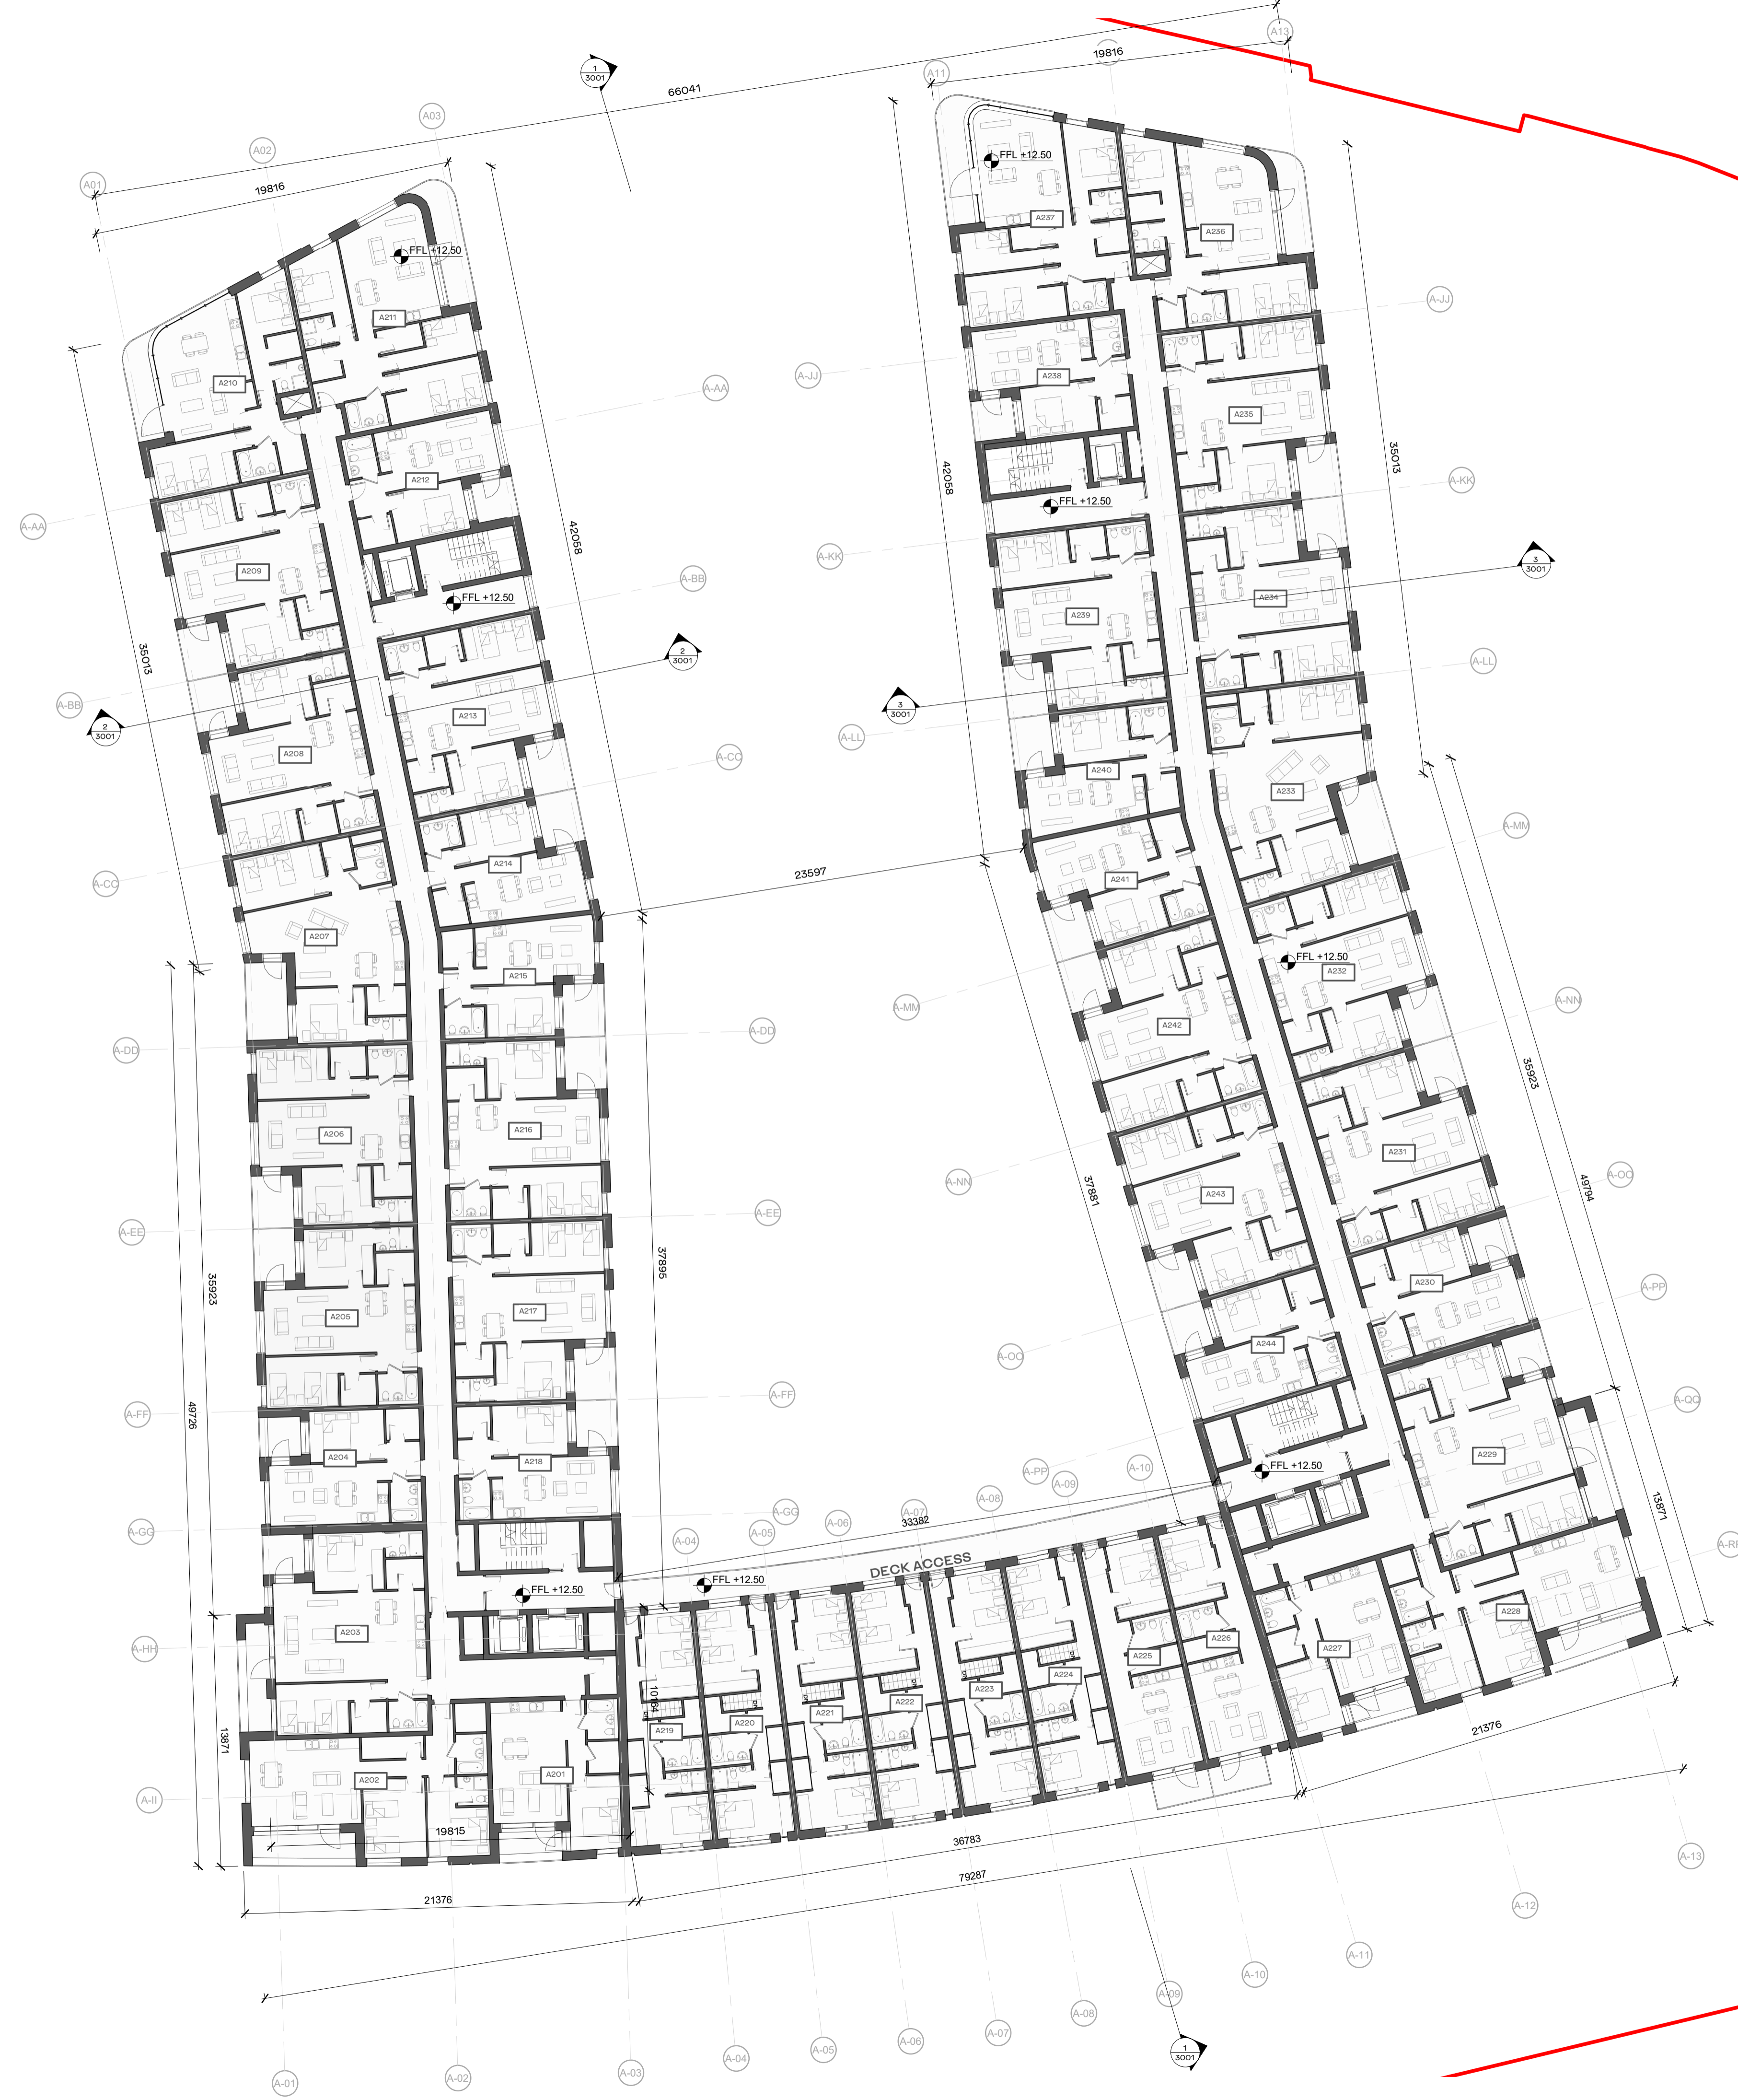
A13
19816
A11
1
3001
66041
A03
A02
A01
19816
FFL +12.50
FFL +12.50
A237
A236
A211
A210
A-JJ
A-AA
A-JJ
A238
A235
A212
35013
42058
42058
A-KK
FFL +12.50
A-AA
A209
FFL +12.50
A-KK
A-BB
3
3001
A239
A234
35013
2
3001
A-LL
A-BB
2
3001
A213
3
3001
A-LL
A208
A-CC
A240
A233
A-MM
A-CC
A214
23597
A241
A207
FFL +12.50
A232
A215
A-MM
A-NN
A242
A-DD
A-DD
35923
A206
A216
A231
A-NN
A-OO
37881
49794
A243
A-EE
A-EE
37895
A230
A-PP
35923
A205
A217
A-OO
A244
A-FF
A-FF
49726
A-QQ
A204
A218
A229
FFL +12.50
A-PP
A-10
A-09
A-08
13871
A-GG
A-GG
A-07
A-06
33382
A-05
A-04
A-RR
DECK ACCESS
FFL +12.50
FFL +12.50
A228
A-HH
A203
A226
A225
A227
A224
A223
A222
A221
A220
A219
10764
13871
21376
A202
A201
A-II
19815
36783
21376
79287
A-13
A-12
A-11
A-10
A-09
A-08
A-07
A-06
A-05
A-04
A-03
A-02
A-01
1
3001